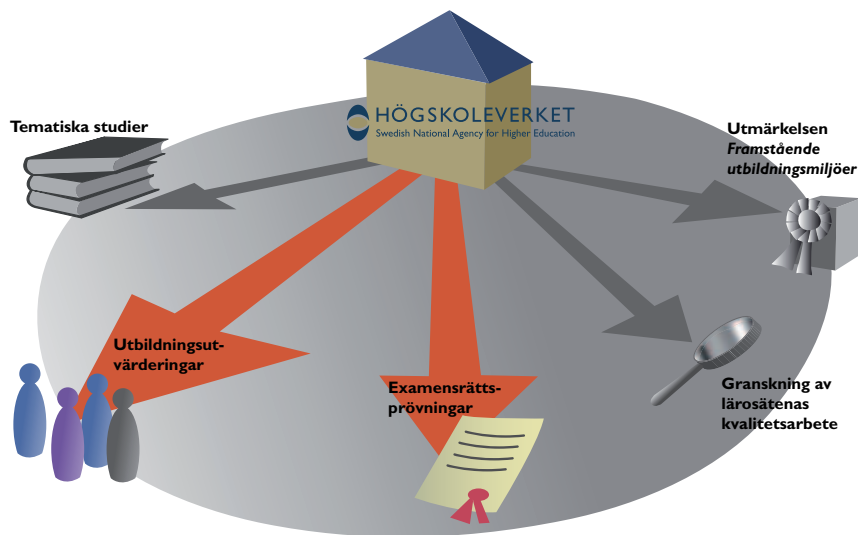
HÖGSKOLEVERKET
Swedish National Agency for Higher Education

Tematiska studier

Utmärkelsen
Framstående utbildningsmiljöer

Utbildningsutvärderingar

Examensrättsprövningar

Granskning av lärosätenas kvalitetsarbete